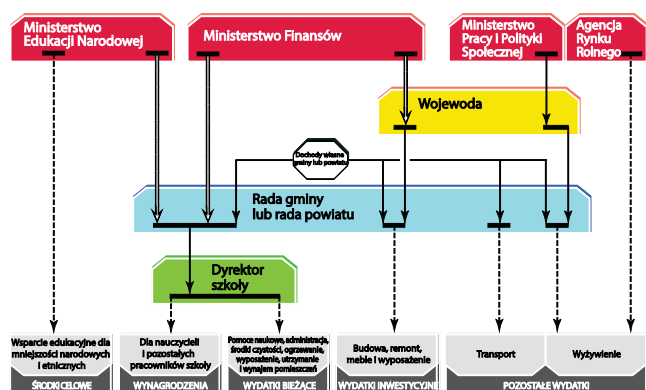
Ministerstwo Edukacji Narodowej

Ministerstwo Finansów

Ministerstwo Pracy i Polityki Społecznej

Agencja Rynku Rolnego

Wojewoda

Dochody własne gminy lub powiatu

Rada gminy lub rada powiatu

Dyrektor szkoły

Wsparcie edukacyjne dla mniejszości narodowych i etnicznych

ŚRODKI CELOWE

Dla nauczycieli i pozostałych pracowników szkoły

WYNAGRODZENIA

Pomoce naukowe, administracja, środki czystości, ogrzewanie, wyposażenie, utrzymanie i wynajem pomieszczeń

WYDATKI BIEŻĄCE

Budowa, remont, meble i wyposażenie

WYDATKI INWESTYCYJNE

Transport

Wyżywienie

POZOSTAŁE WYDATKI